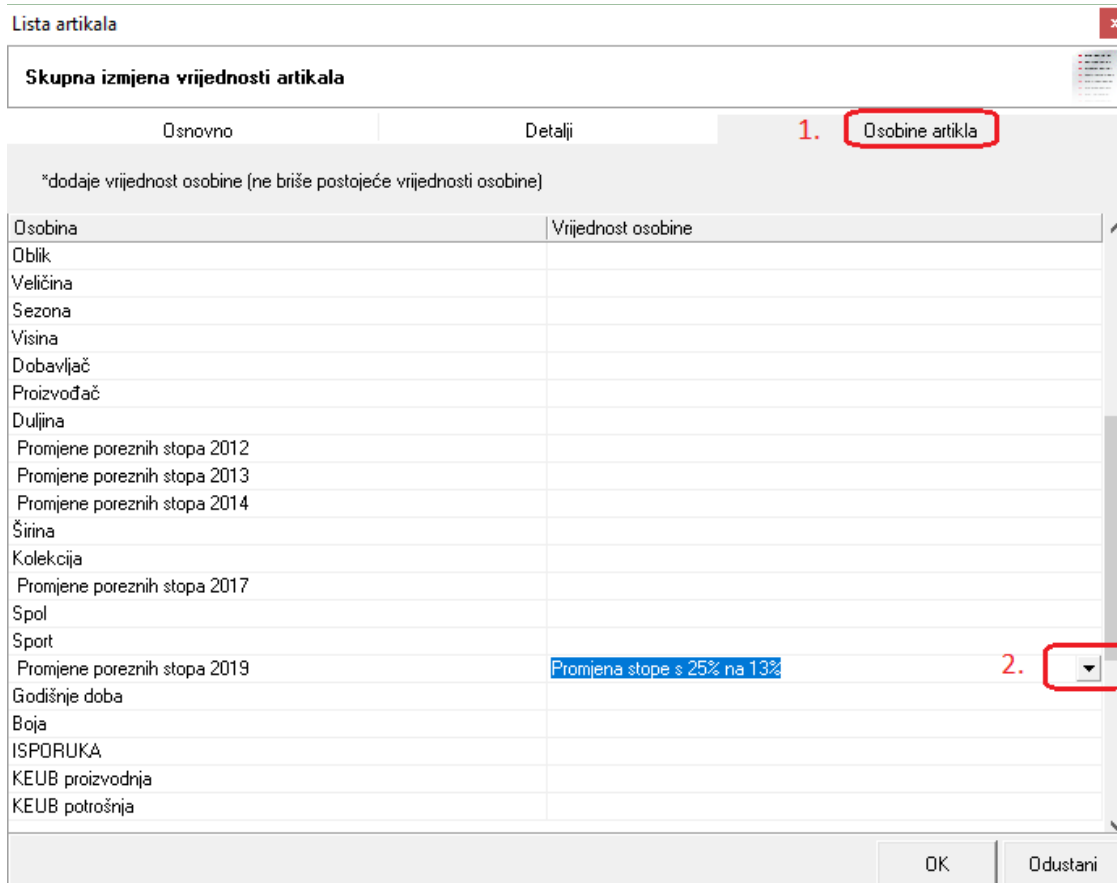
Lista artikala

Skupna izmjena vrijednosti artikala

Osnovno | Detalji | 1. Osobine artikla

*dodaje vrijednost osobine (ne briše postojeće vrijednosti osobine)

| Osobina | Vrijednost osobine |
|---|---|
| Oblik | |
| Veličina | |
| Sezona | |
| Visina | |
| Dobavljač | |
| Proizvođač | |
| Duljina | |
| Promjene poreznih stopa 2012 | |
| Promjene poreznih stopa 2013 | |
| Promjene poreznih stopa 2014 | |
| Širina | |
| Kolekcija | |
| Promjene poreznih stopa 2017 | |
| Spol | |
| Sport | |
| Promjene poreznih stopa 2019 | Promjena stope s 25% na 13% |
| Godišnje doba | |
| Boja | |
| ISPORUKA | |
| KEUB proizvodnja | |
| KEUB potrošnja | |

2.

OK | Odustani